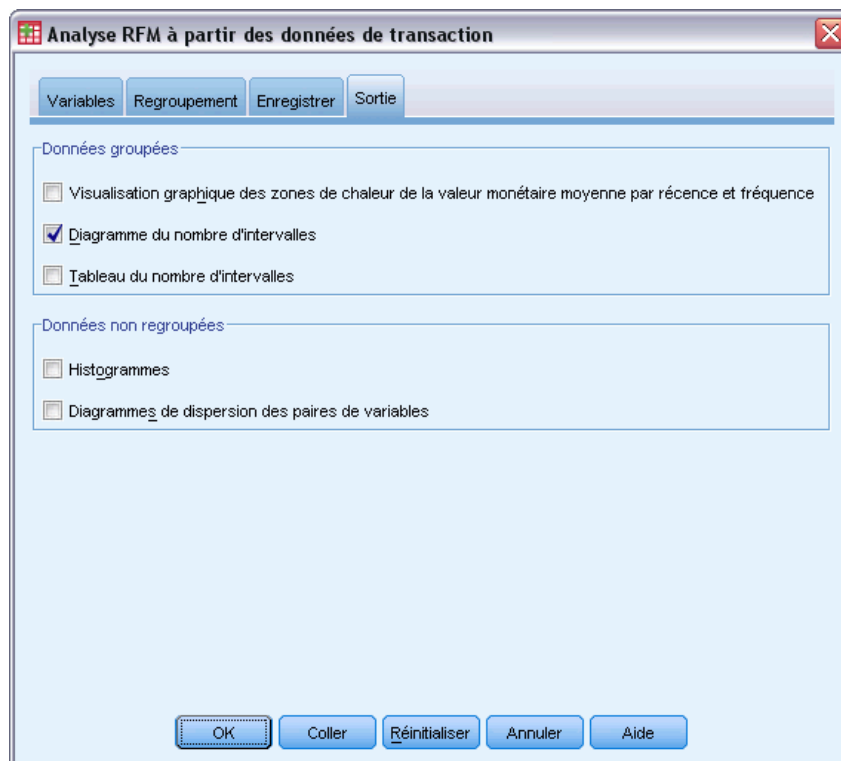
Analyse RFM à partir des données de transaction

Variables | Regroupement | Enregistrer | Sortie

Données groupées

Visualisation graphique des zones de chaleur de la valeur monétaire moyenne par récence et fréquence

Diagramme du nombre d'intervalles

Tableau du nombre d'intervalles

Données non regroupées

Histogrammes

Diagrammes de dispersion des paires de variables

OK | Coller | Réinitialiser | Annuler | Aide